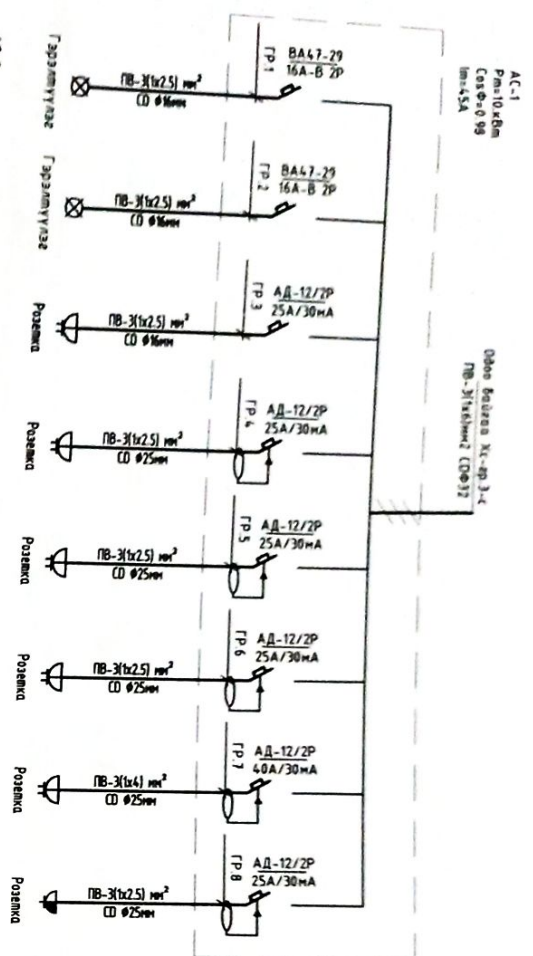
АС-1
Рт=10 кВт
Cosφ=0.98
Iт=45А

Одоо байгаа Хс-ээ 3-4
ПВ-3(1х6)мм2 (СФ32)

ГР 1
ВА47-29
16А-В 2Р
ПВ-3(1х2.5) мм²
СО Ф16мм
Гэрэлтүүлэг

ГР 2
ВА47-29
16А-В 2Р
ПВ-3(1х2.5) мм²
СО Ф16мм
Гэрэлтүүлэг

ГР 3
АД-12/2Р
25А/30мА
ПВ-3(1х2.5) мм²
СО Ф16мм
Розетка

ГР 4
АД-12/2Р
25А/30мА
ПВ-3(1х2.5) мм²
СО Ф25мм
Розетка

ГР 5
АД-12/2Р
25А/30мА
ПВ-3(1х2.5) мм²
СО Ф25мм
Розетка

ГР 6
АД-12/2Р
25А/30мА
ПВ-3(1х2.5) мм²
СО Ф25мм
Розетка

ГР 7
АД-12/2Р
40А/30мА
ПВ-3(1х4) мм²
СО Ф25мм
Розетка

ГР 8
АД-12/2Р
25А/30мА
ПВ-3(1х2.5) мм²
СО Ф25мм
Розетка